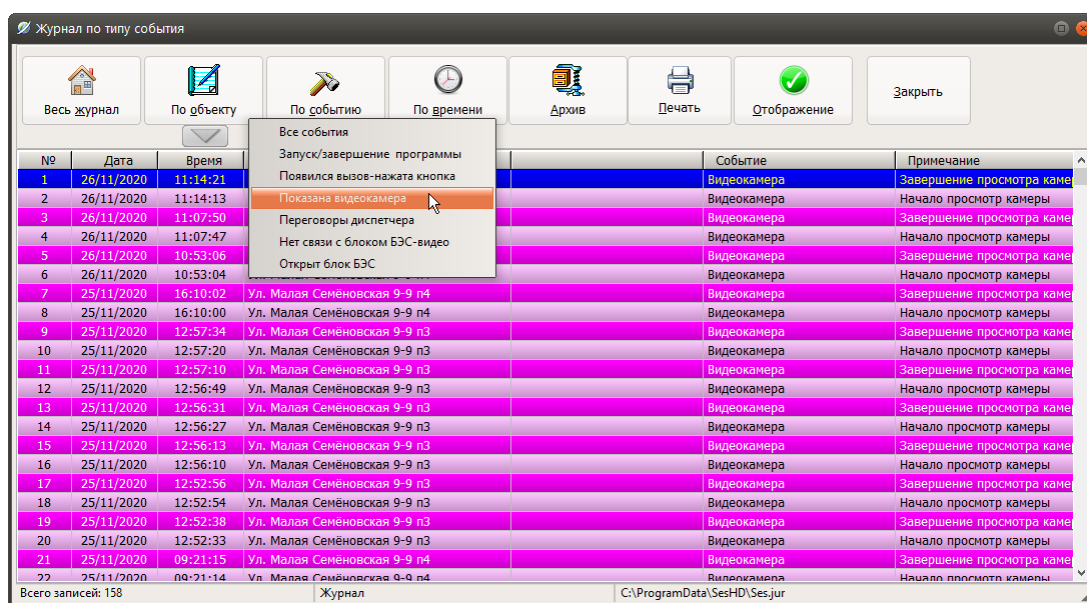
Журнал по типу события

Весь журнал
По объекту
По событию
По времени
Архив
Печать
Отображение
Закрыть

Все события
Запуск/завершение программы
Появился вызов-нажата кнопка
Показана видеокамера
Переговоры диспетчера
Нет связи с блоком БЭС-видео
Открыт блок БЭС

| № | Дата | Время | | Событие | Примечание |
|---|---|---|---|---|---|
| 1 | 26/11/2020 | 11:14:21 | | Видеокамера | Завершение просмотра камер |
| 2 | 26/11/2020 | 11:14:13 | | Видеокамера | Начало просмотр камеры |
| 3 | 26/11/2020 | 11:07:50 | | Видеокамера | Завершение просмотра камер |
| 4 | 26/11/2020 | 11:07:47 | | Видеокамера | Начало просмотр камеры |
| 5 | 26/11/2020 | 10:53:06 | | Видеокамера | Завершение просмотра камер |
| 6 | 26/11/2020 | 10:53:04 | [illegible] | Видеокамера | Начало просмотр камеры |
| 7 | 25/11/2020 | 16:10:02 | Ул. Малая Семёновская 9-9 п4 | Видеокамера | Завершение просмотра камер |
| 8 | 25/11/2020 | 16:10:00 | Ул. Малая Семёновская 9-9 п4 | Видеокамера | Начало просмотр камеры |
| 9 | 25/11/2020 | 12:57:34 | Ул. Малая Семёновская 9-9 п3 | Видеокамера | Завершение просмотра камер |
| 10 | 25/11/2020 | 12:57:20 | Ул. Малая Семёновская 9-9 п3 | Видеокамера | Начало просмотр камеры |
| 11 | 25/11/2020 | 12:57:10 | Ул. Малая Семёновская 9-9 п3 | Видеокамера | Завершение просмотра камер |
| 12 | 25/11/2020 | 12:56:49 | Ул. Малая Семёновская 9-9 п3 | Видеокамера | Начало просмотр камеры |
| 13 | 25/11/2020 | 12:56:31 | Ул. Малая Семёновская 9-9 п3 | Видеокамера | Завершение просмотра камер |
| 14 | 25/11/2020 | 12:56:27 | Ул. Малая Семёновская 9-9 п3 | Видеокамера | Начало просмотр камеры |
| 15 | 25/11/2020 | 12:56:13 | Ул. Малая Семёновская 9-9 п3 | Видеокамера | Завершение просмотра камер |
| 16 | 25/11/2020 | 12:56:10 | Ул. Малая Семёновская 9-9 п3 | Видеокамера | Начало просмотр камеры |
| 17 | 25/11/2020 | 12:52:56 | Ул. Малая Семёновская 9-9 п3 | Видеокамера | Завершение просмотра камер |
| 18 | 25/11/2020 | 12:52:54 | Ул. Малая Семёновская 9-9 п3 | Видеокамера | Начало просмотр камеры |
| 19 | 25/11/2020 | 12:52:38 | Ул. Малая Семёновская 9-9 п3 | Видеокамера | Завершение просмотра камер |
| 20 | 25/11/2020 | 12:52:33 | Ул. Малая Семёновская 9-9 п3 | Видеокамера | Начало просмотр камеры |
| 21 | 25/11/2020 | 09:21:15 | Ул. Малая Семёновская 9-9 п4 | Видеокамера | Завершение просмотра камер |
| 22 | 25/11/2020 | 09:21:14 | Ул. Малая Семёновская 9-9 п4 | Видеокамера | Начало просмотр камеры |

Всего записей: 158
Журнал
C:\ProgramData\SesHD\Ses.jur